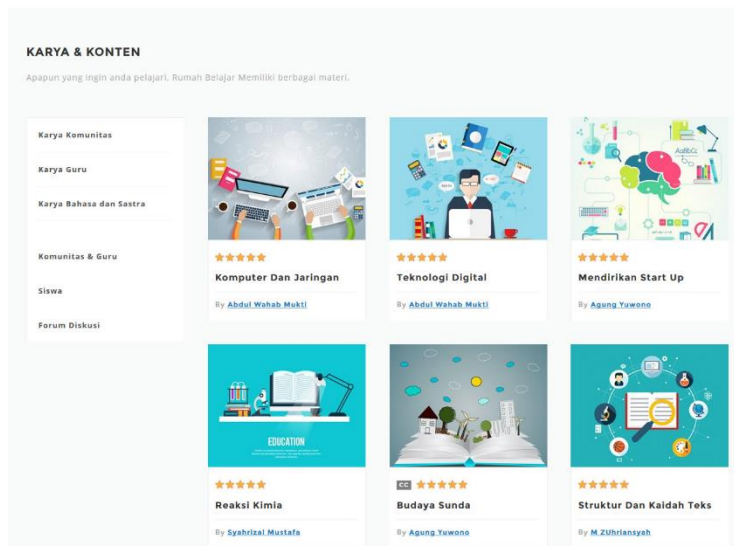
KARYA & KONTEN

Apapun yang ingin anda pelajari. Rumah Belajar Memiliki berbagai materi.

Karya Komunitas

Karya Guru

Karya Bahasa dan Sastra

Komunitas & Guru

Siswa

Forum Diskusi

Komputer Dan Jaringan

By Abdul Wahab Mukti

Teknologi Digital

By Abdul Wahab Mukti

AaBbCc

Mendirikan Start Up

By Agung Yuwono

EDUCATION

Reaksi Kimia

By Syahrizal Mustafa

CC

Budaya Sunda

By Agung Yuwono

Struktur Dan Kaidah Teks

By M ZUhriansyah